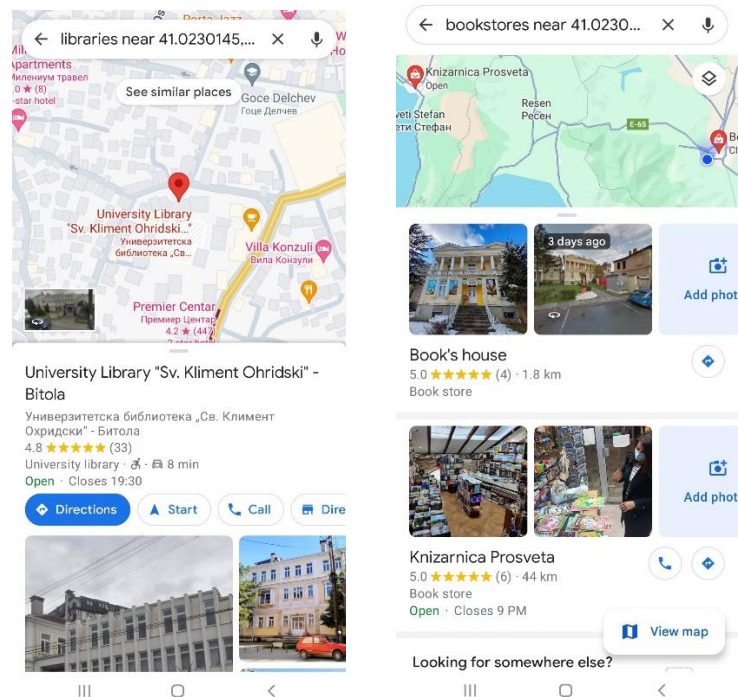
libraries near 41.0230145,...

Porta Jazz
Apartments
Миленијум травел
0 ★ (8)
-star hotel

See similar places

Goce Delchev
Гоце Делчев

University Library "Sv. Kliment Ohridski..."
Универзитетска библиотека „Св...

Villa Konzuli
Вила Конзули

Premier Centar
Премиер Центар
4.2 ★ (44)
-star hotel

University Library "Sv. Kliment Ohridski" - Bitola
Универзитетска библиотека „Св. Климент Охридски" - Битола
4.8 ★★★★★ (33)
University library · 8 min
Open · Closes 19:30

Directions
Start
Call
Dire

bookstores near 41.0230...

Knizarnica Prosveta
Open
Resen
Ресен
veti Stefan
ети Стефан
E-65

3 days ago
Add phot

Book's house
5.0 ★★★★★ (4) · 1.8 km
Book store

Add phot

Knizarnica Prosveta
5.0 ★★★★★ (6) · 44 km
Book store
Open · Closes 9 PM

View map

Looking for somewhere else?